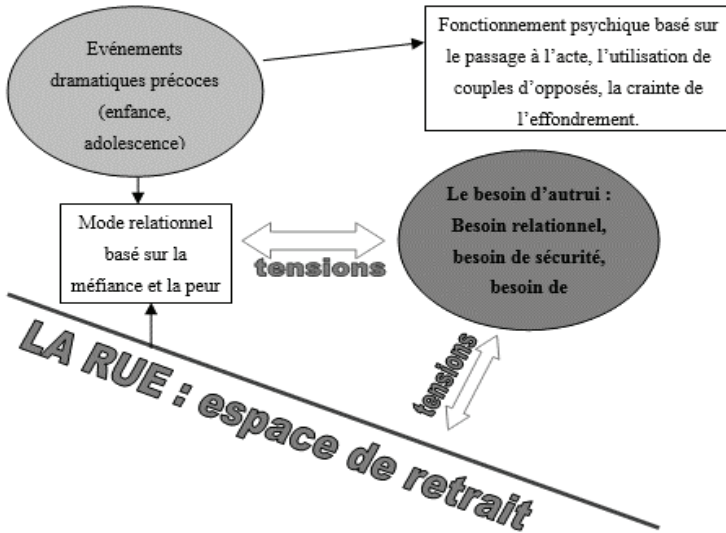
Evénements dramatiques précoces (enfance, adolescence)

Fonctionnement psychique basé sur le passage à l'acte, l'utilisation de couples d'opposés, la crainte de l'effondrement.

Mode relationnel basé sur la méfiance et la peur

tensions

Le besoin d'autrui : Besoin relationnel, besoin de sécurité, besoin de

tensions

LA RUE : espace de retrait